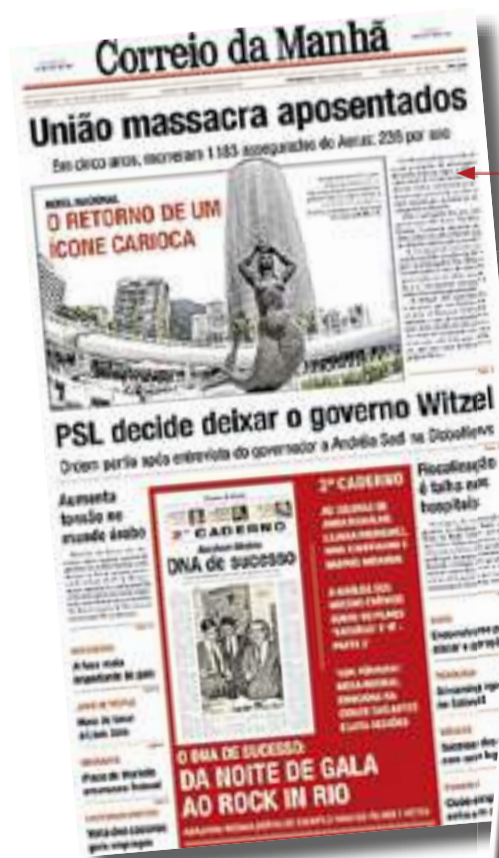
Correio da Manhã

União massacra aposentados

Em cinco anos, morreram 1.183 assegurados do Aerus: 235 por ano

O RETORNO DE UM ÍCONE CARIOCA

PSL decide deixar o governo Witzel

Ordem partiu após entrevista do governador a Andréia Sadi na GloboNews

Aumenta tensão no mundo árabe

Fiscalização é falha nos hospitais

2º CADERNO

2º CADERNO

DNA de sucesso

O DNA DE SUCESSO: DA NOITE DE GALA AO ROCK IN RIO

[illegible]